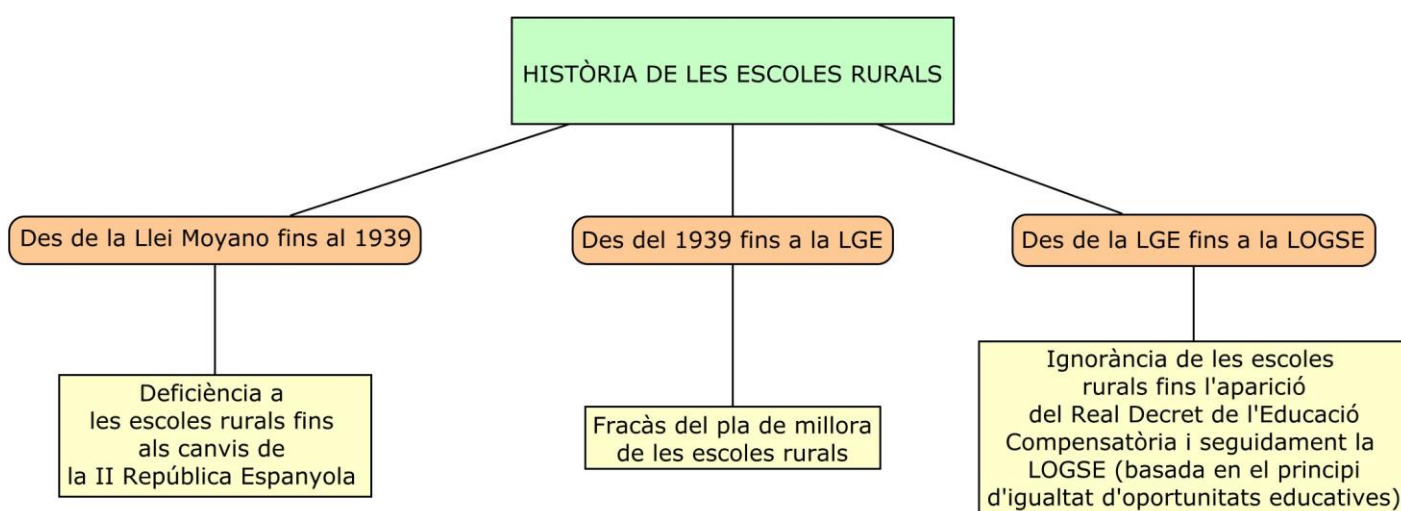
HISTÒRIA DE LES ESCOLES RURALS

Des de la Llei Moyano fins al 1939

Deficiència a les escoles rurals fins als canvis de la II República Espanyola

Des del 1939 fins a la LGE

Fracàs del pla de millora de les escoles rurals

Des de la LGE fins a la LOGSE

Ignorància de les escoles rurals fins l'aparició del Real Decret de l'Educació Compensatòria i seguidament la LOGSE (basada en el principi d'igualtat d'oportunitats educatives)